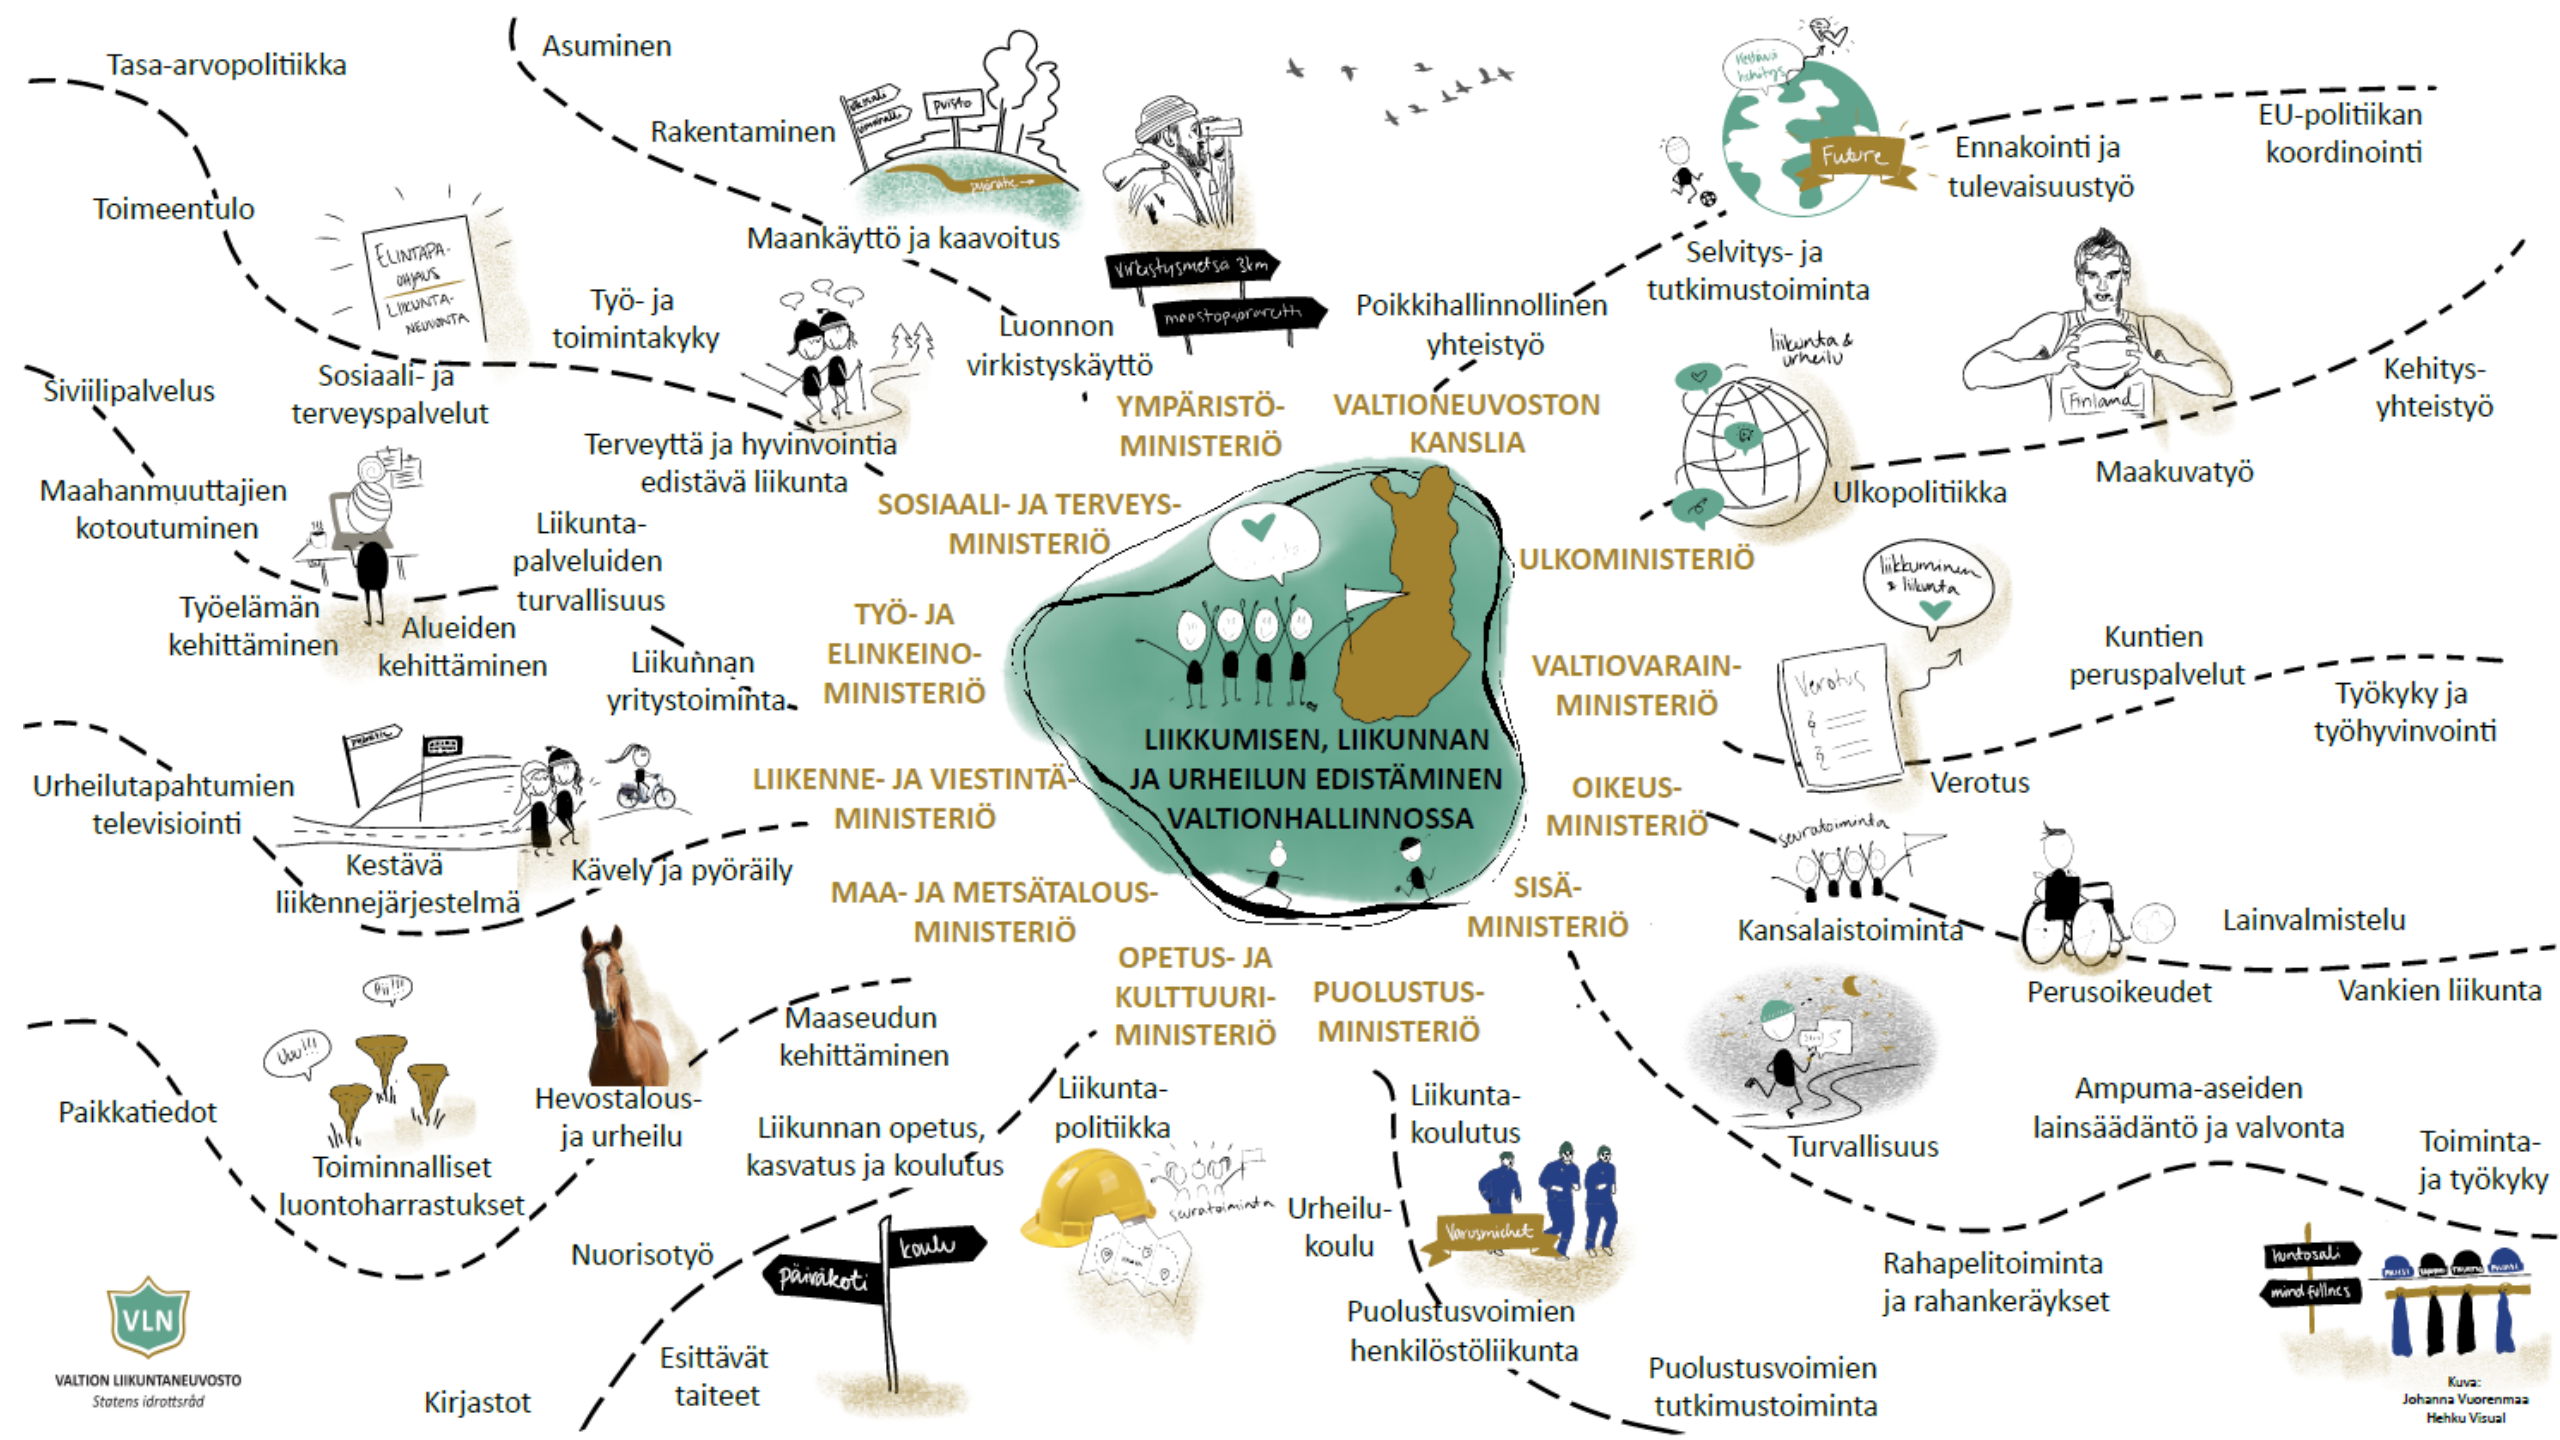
LIIKKUMISEN, LIIKUNNAN JA URHEILUN EDISTÄMINEN VALTIONHALLINNOSSA

Tasa-arvopolitiikka

Toimeentulo

ELINTAPA-OHJAUS
LIIKUNTA-NEUVONTA

Sosiaali- ja terveyspalvelut

Siviilipalvelus

Maahanmuuttajien kotoutuminen

Työelämän kehittäminen

Alueiden kehittäminen

Asuminen

Rakentaminen

Maankäyttö ja kaavoitus

Työ- ja toimintakyky

Terveyttä ja hyvinvointia edistävä liikunta

Liikuntapalveluiden turvallisuus

Liikunnan yritystoiminta

Luonnon virkistyskäyttö

virkistysmetsä 3km
maastopyöräreitti

YMPÄRISTÖ-MINISTERIÖ

VALTIONEUVOSTON KANSLIA

Poikkihallinnollinen yhteistyö

Selvitys- ja tutkimustoiminta

Future

Ennakointi ja tulevaisuustyö

EU-politiikan koordinointi

liikunta & urheilu

Ulkopolitiikka

Finland

Maakuvatyö

Kehitys-yhteistyö

SOSIAALI- JA TERVEYS-MINISTERIÖ

TYÖ- JA ELINKEINO-MINISTERIÖ

ULKOMINISTERIÖ

VALTIOVARAIN-MINISTERIÖ

liikkuminen & liikunta

Verotus

Kuntien peruspalvelut

Työkyky ja työhyvinvointi

Verotus

OIKEUS-MINISTERIÖ

seuratoiminta

Kansalaistoiminta

Lainvalmistelu

Perusoikeudet

Vankien liikunta

SISÄ-MINISTERIÖ

Turvallisuus

Ampuma-aseiden lainsäädäntö ja valvonta

Toiminta- ja työkyky

Rahapelitoiminta ja rahankeräykset

kuntosali
mindfulness

Kuva: Johanna Vuorenmaa Hehku Visual

Urheilutapahtumien televisiointi

Kestävä liikennejärjestelmä

Kävely ja pyöräily

LIIKENNE- JA VIESTINTÄ-MINISTERIÖ

MAA- JA METSÄTALOUS-MINISTERIÖ

OPETUS- JA KULTTUURI-MINISTERIÖ

PUOLUSTUS-MINISTERIÖ

Paikkatiedot

Uau!!!

Toiminnalliset luontoharrastukset

Hevostalous- ja urheilu

Maaseudun kehittäminen

Liikunnan opetus, kasvatus ja koulutus

Liikunta-politiikka

seuratoiminta

Nuorisotyö

päiväkoti
koulu

Esittävät taiteet

Kirjastot

Urheilu-koulu

Liikunta-koulutus

Varusmiehet

Puolustusvoimien henkilöstöliikunta

Puolustusvoimien tutkimustoiminta

VLN
VALTION LIIKUNTANEUVOSTO
Statens idrottsråd